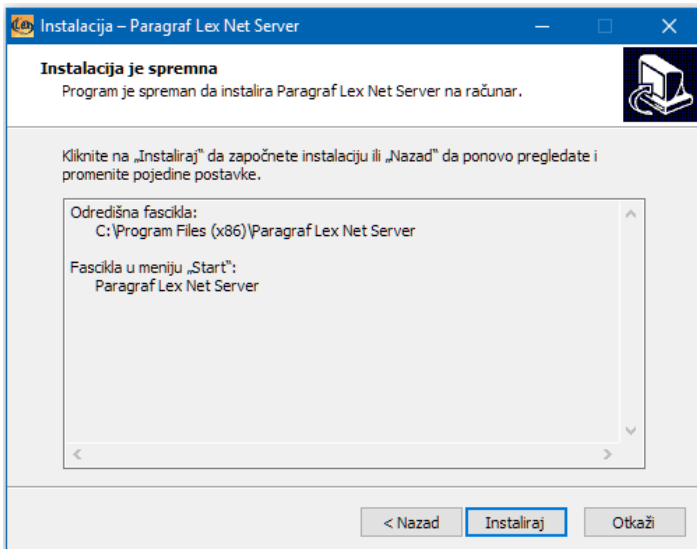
Lex Instalacija – Paragraf Lex Net Server

Instalacija je spremna
Program je spreman da instalira Paragraf Lex Net Server na računar.

Kliknite na „Instaliraj" da započnete instalaciju ili „Nazad" da ponovo pregledate i promenite pojedine postavke.

Odredišna fascikla:
C:\Program Files (x86)\Paragraf Lex Net Server

Fascikla u meniju „Start":
Paragraf Lex Net Server

< Nazad
Instaliraj
Otkaži